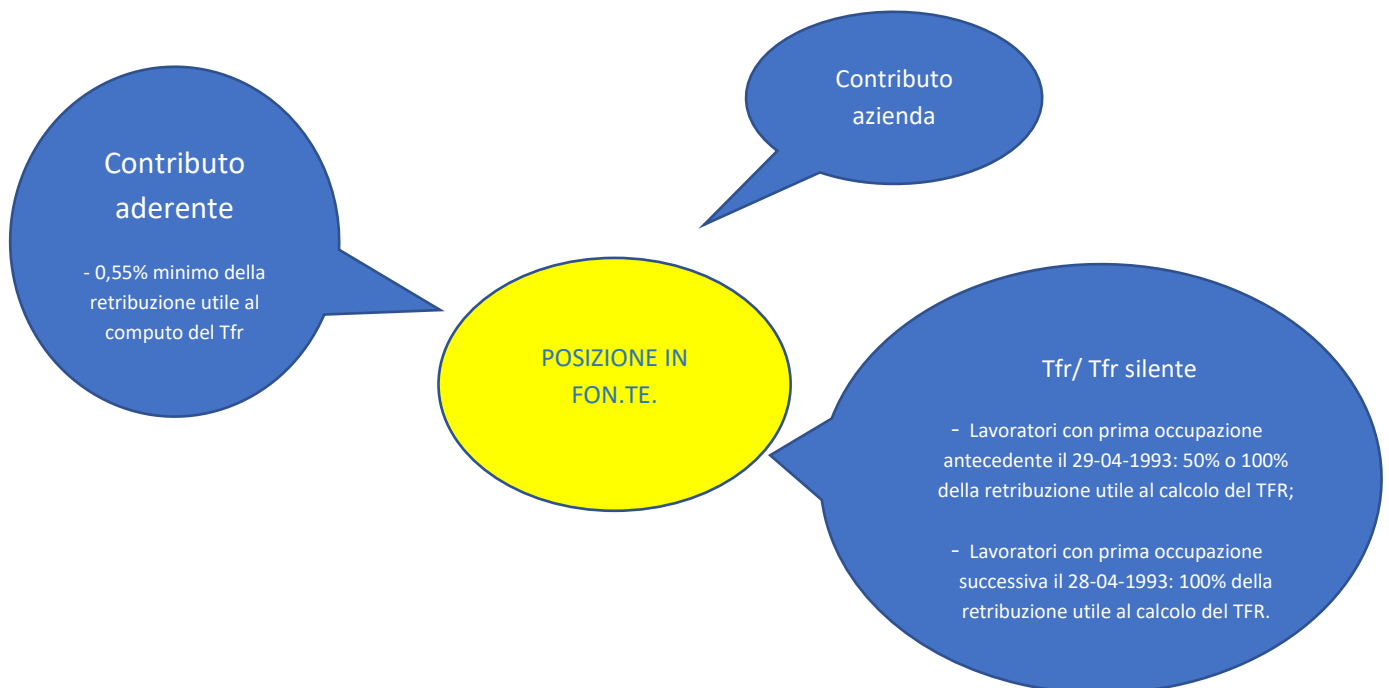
Contributo azienda

Contributo aderente

- 0,55% minimo della retribuzione utile al computo del Tfr

POSIZIONE IN FON.TE.

Tfr/ Tfr silente

- Lavoratori con prima occupazione antecedente il 29-04-1993: 50% o 100% della retribuzione utile al calcolo del TFR;

- Lavoratori con prima occupazione successiva il 28-04-1993: 100% della retribuzione utile al calcolo del TFR.